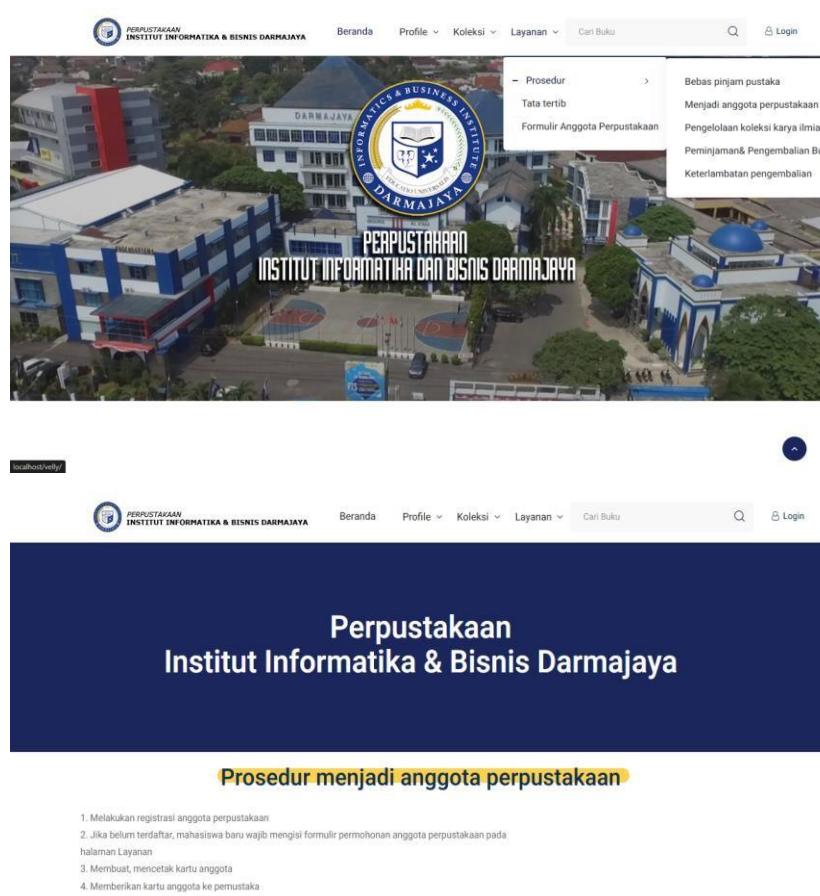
PERPUSTAKAAN
INSTITUT INFORMATIKA & BISNIS DARMAJAYA

Beranda Profile Koleksi Layanan Cari Buku Login

– Prosedur
Tata tertib
Formulir Anggota Perpustakaan

Bebas pinjam pustaka
Menjadi anggota perpustakaan
Pengelolaan koleksi karya ilmia
Peminjaman& Pengembalian B
Keterlambatan pengembalian

INFORMATICS & BUSINESS INSTITUTE
DARMAJAYA

DARMAJAYA

PERPUSTAKAAN
INSTITUT INFORMATIKA DAN BISNIS DARMAJAYA

localhost/velly/

PERPUSTAKAAN
INSTITUT INFORMATIKA & BISNIS DARMAJAYA

Beranda Profile Koleksi Layanan Cari Buku Login

Perpustakaan
Institut Informatika & Bisnis Darmajaya

Prosedur menjadi anggota perpustakaan

1. Melakukan registrasi anggota perpustakaan
2. Jika belum terdaftar, mahasiswa baru wajib mengisi formulir permohonan anggota perpustakaan pada halaman Layanan
3. Membuat, mencetak kartu anggota
4. Memberikan kartu anggota ke pemustaka